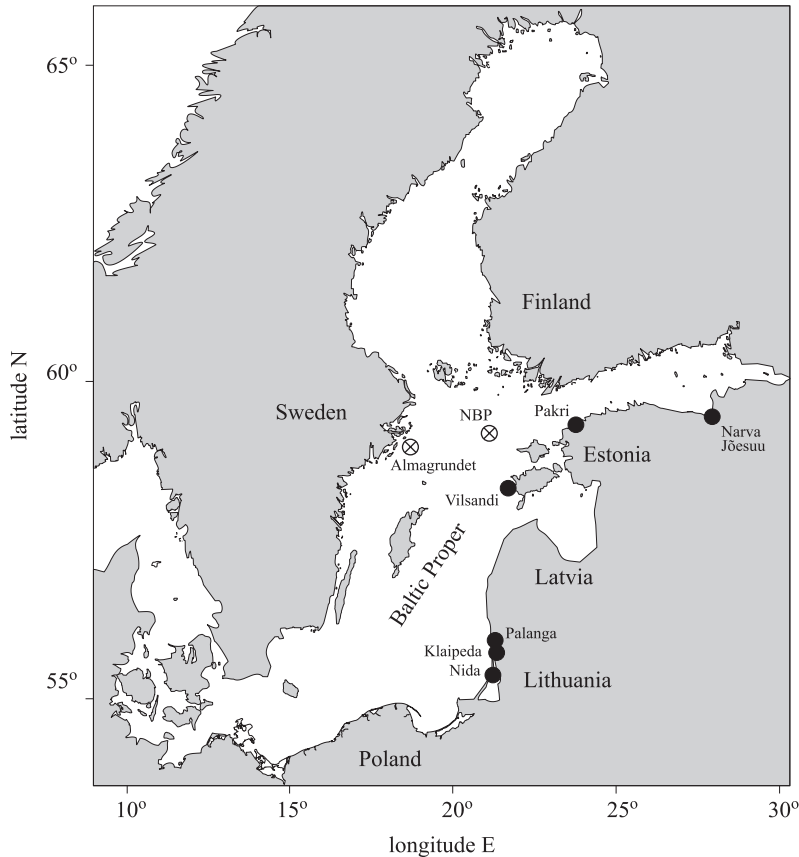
65°

Finland

60°

Sweden

NBP

Pakri

Narva Jõesuu

Almagrundet

Estonia

Vilsandi

Baltic Proper

Latvia

Palanga

Klaipeda

Nida

Lithuania

55°

Poland

latitude N

10°

15°

20°

25°

30°

longitude E